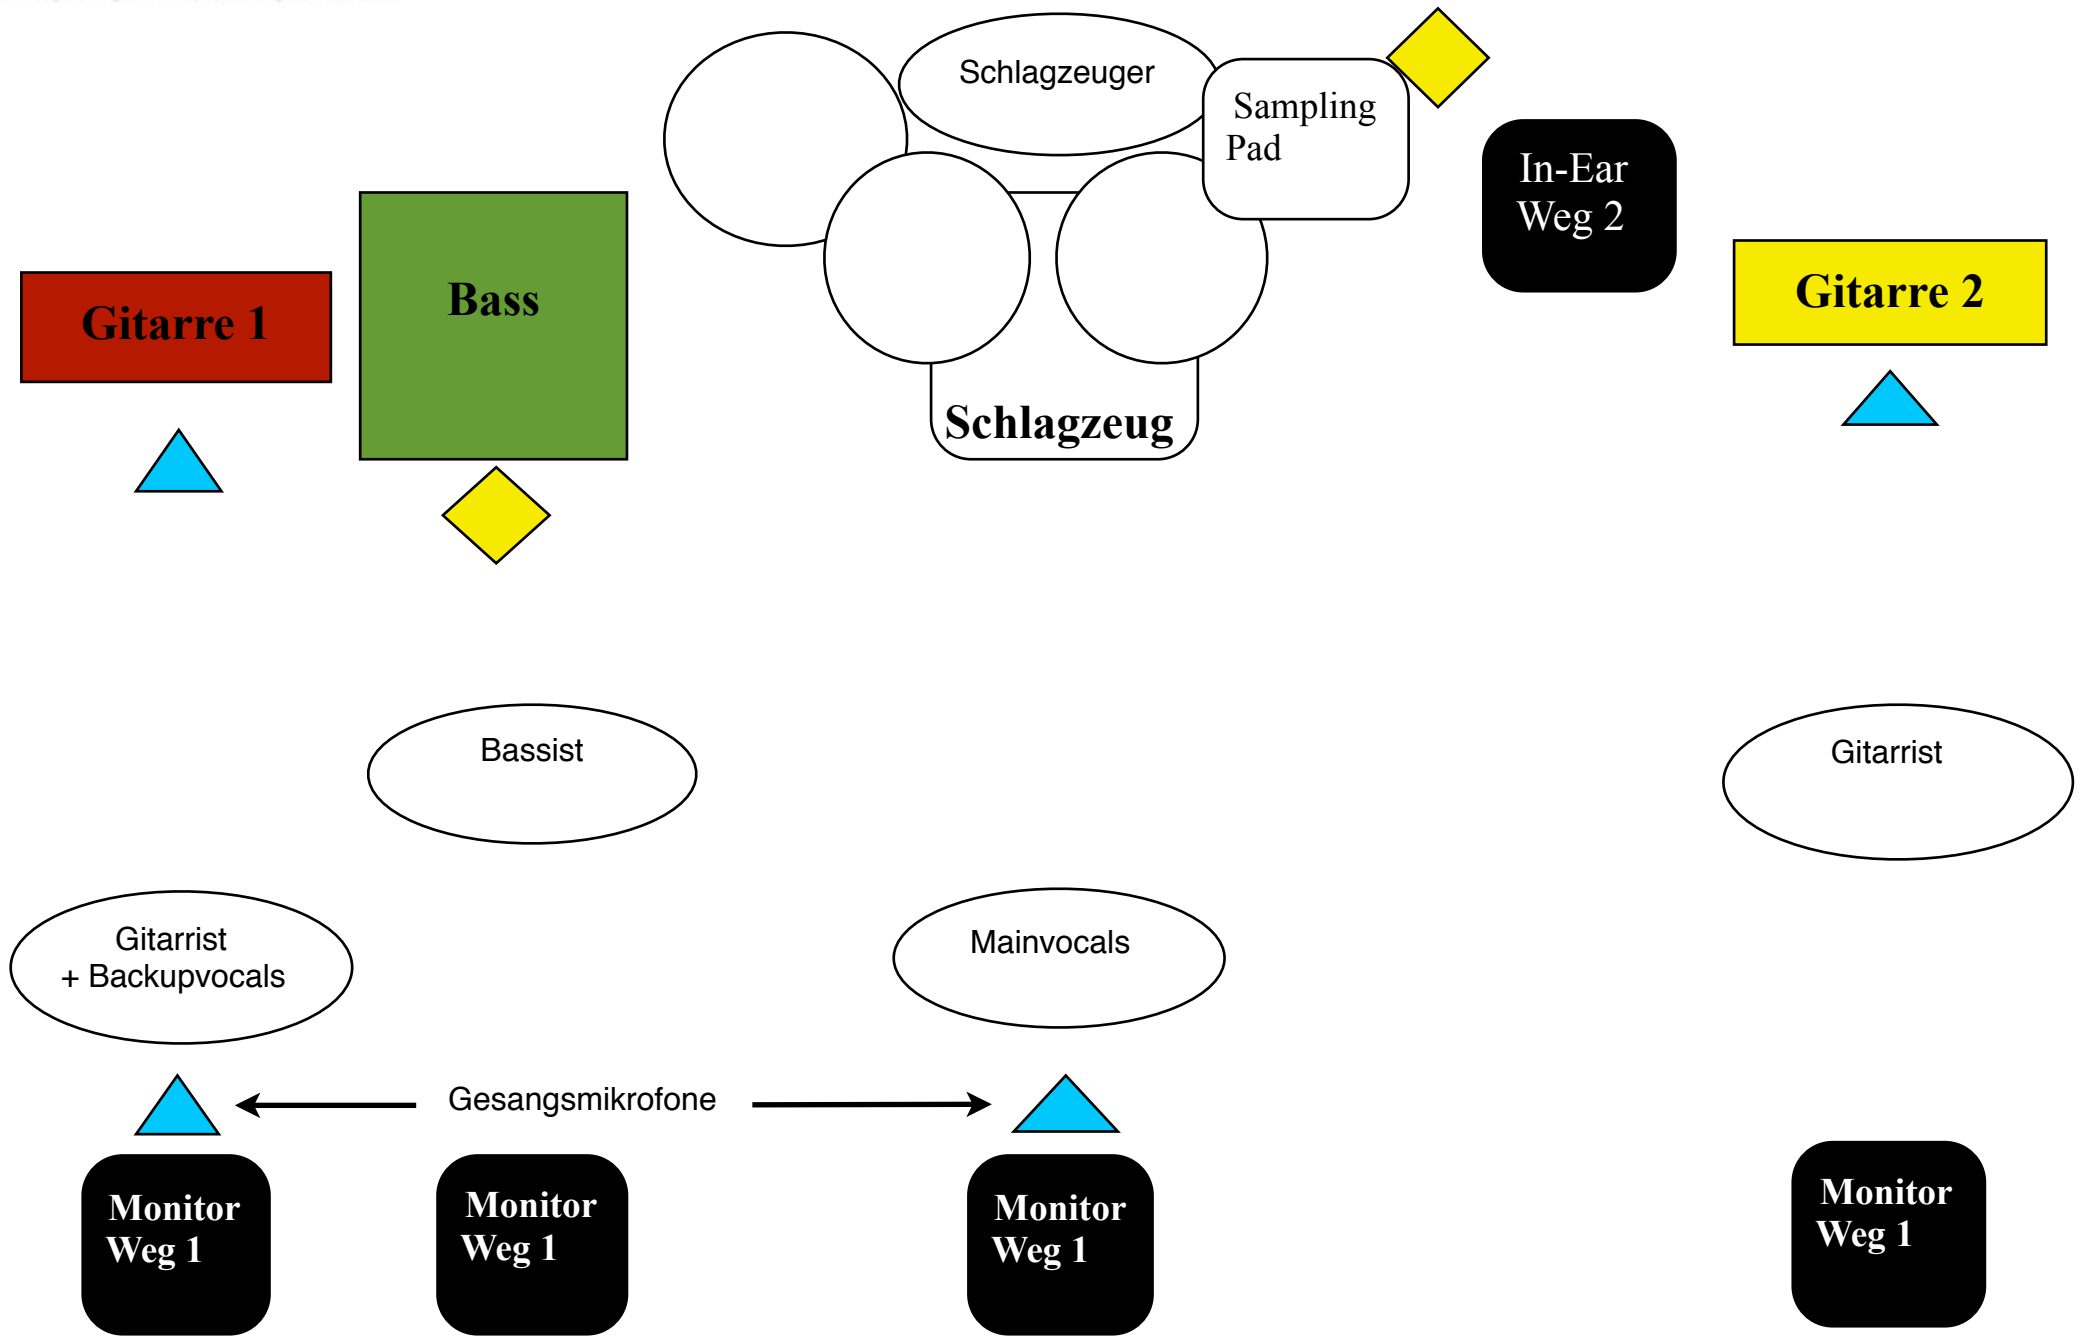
Schlagzeuger

Sampling Pad

In-Ear Weg 2

Gitarre 1

Bass

Schlagzeug

Gitarre 2

Bassist

Gitarrist

Gitarrist + Backupvocals

Mainvocals

Gesangsmikrofone

Monitor Weg 1

Monitor Weg 1

Monitor Weg 1

Monitor Weg 1